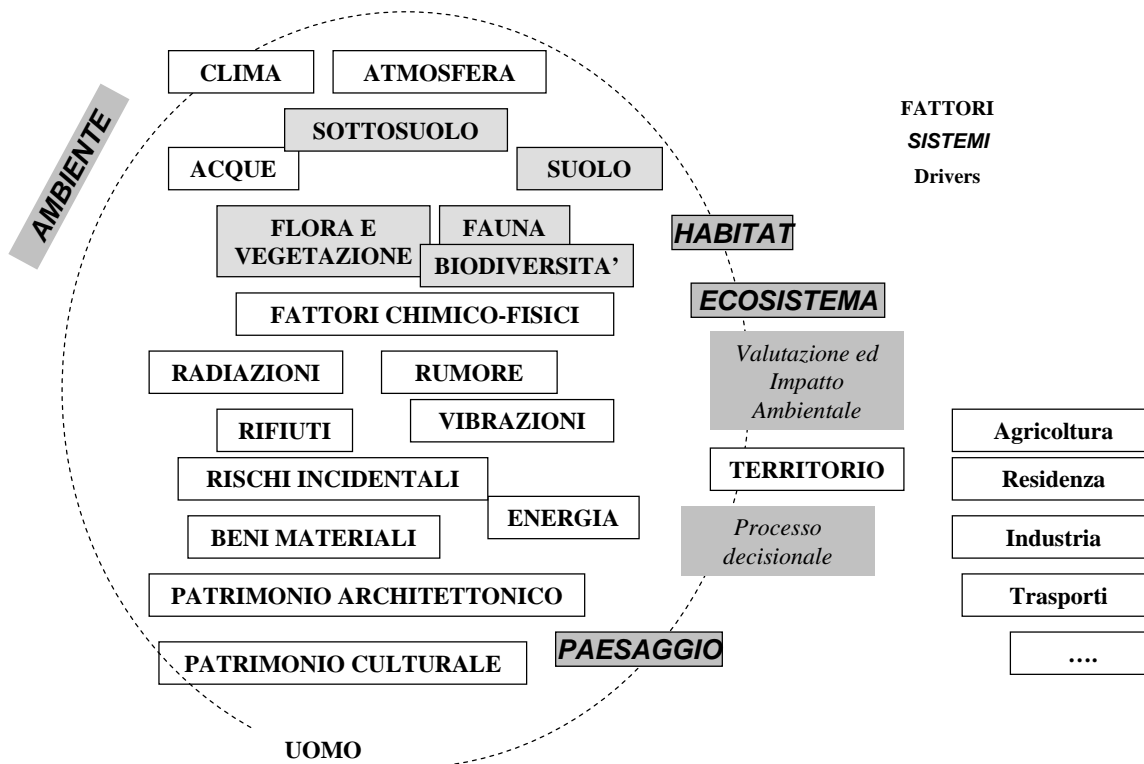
AMBIENTE

CLIMA

ATMOSFERA

SOTTOSUOLO

ACQUE

SUOLO

FLORA E VEGETAZIONE

FAUNA

BIODIVERSITA'

FATTORI CHIMICO-FISICI

RADIAZIONI

RUMORE

RIFIUTI

VIBRAZIONI

RISCHI INCIDENTALI

ENERGIA

BENI MATERIALI

PATRIMONIO ARCHITETTONICO

PATRIMONIO CULTURALE

UOMO

FATTORI
SISTEMI
Drivers

HABITAT

ECOSISTEMA

Valutazione ed Impatto Ambientale

TERRITORIO

Processo decisionale

PAESAGGIO

Agricoltura

Residenza

Industria

Trasporti

....